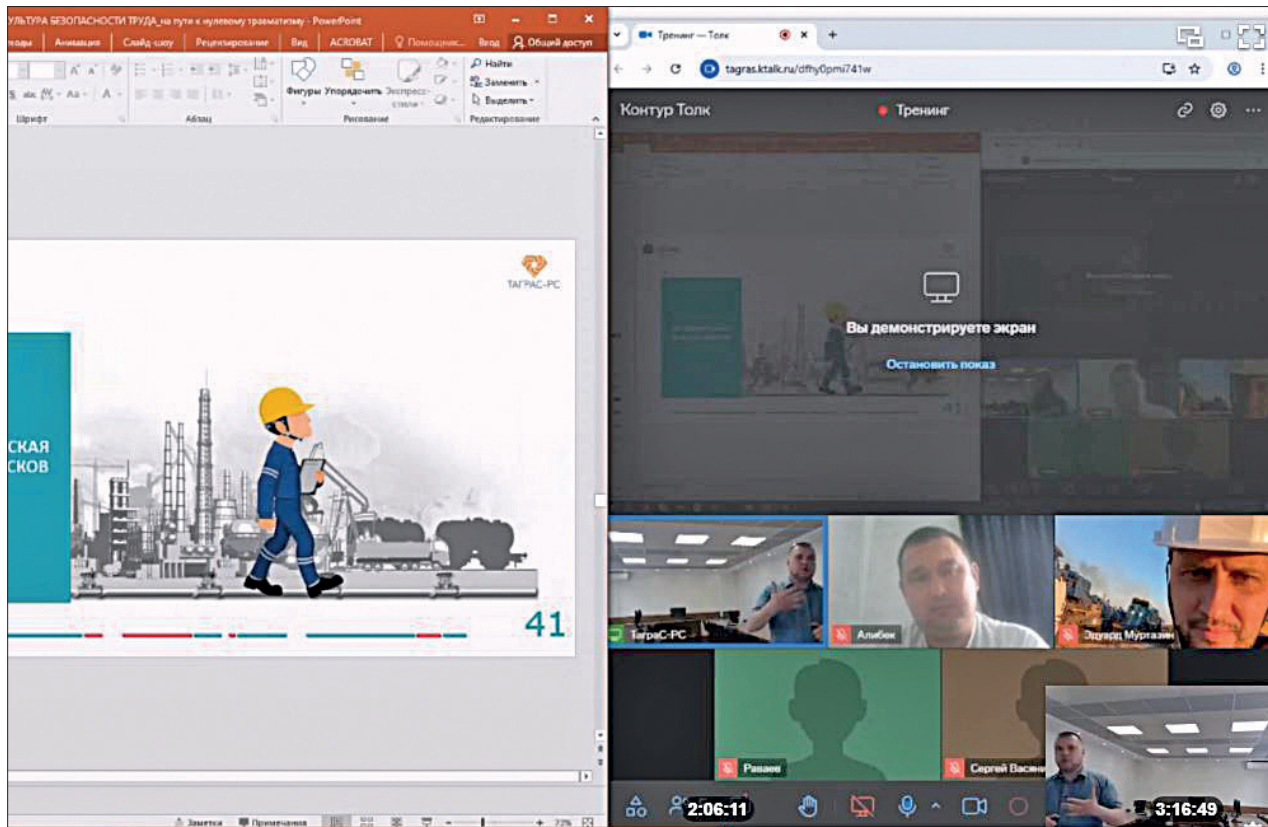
УЛЬТУРА БЕЗОПАСНОСТИ ТРУДА_на пути к нулевому травматизму - PowerPoint

ходы Анимация Слайд-шоу Рецензирование Вид ACROBAT Помощник Вход Общий доступ

Фигуры Упорядочить Экспресс-стили

Найти Заменить Выделить

Шрифт Абзац Рисование Редактирование

ТАГРАС-РС

СКАЯ СКОВ

41

Заметки Примечания 72%

Тренинг — Толк

tagras.ktalk.ru/dfhy0pmi741w

Контур Толк Тренинг

Вы демонстрируете экран

Остановить показ

ТаграС-РС

Алибек

Эдуард Муртазин

Раваев

Сергей Васин

2:06:11

3:16:49